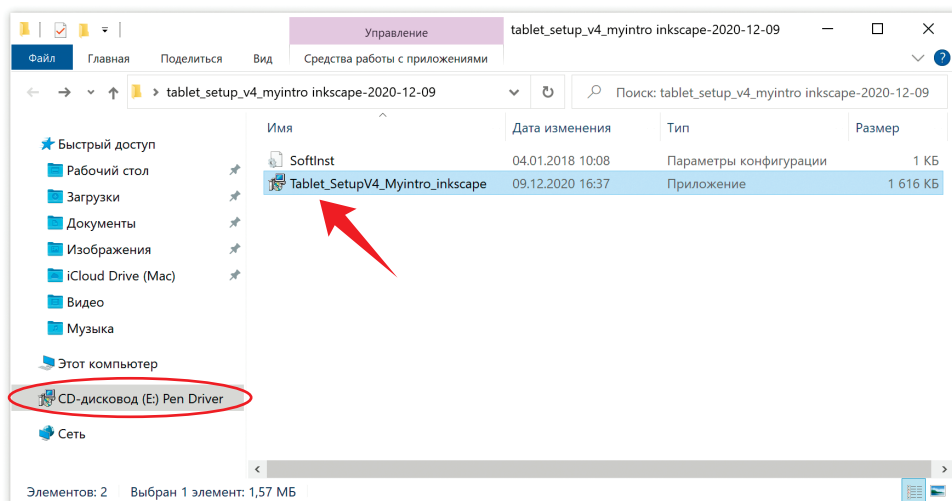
Управление
tablet_setup_v4_myintro inkscape-2020-12-09
Файл Главная Поделиться Вид Средства работы с приложениями
tablet_setup_v4_myintro inkscape-2020-12-09
Поиск: tablet_setup_v4_myintro inkscape-2020-12-09
Быстрый доступ
Рабочий стол
Загрузки
Документы
Изображения
iCloud Drive (Mac)
Видео
Музыка
Этот компьютер
CD-дисковод (E:) Pen Driver
Сеть

| Имя | Дата изменения | Тип | Размер |
|---|---|---|---|
| SoftInst | 04.01.2018 10:08 | Параметры конфигурации | 1 КБ |
| Tablet_SetupV4_Myintro_inkscape | 09.12.2020 16:37 | Приложение | 1 616 КБ |

Элементов: 2 Выбран 1 элемент: 1,57 МБ